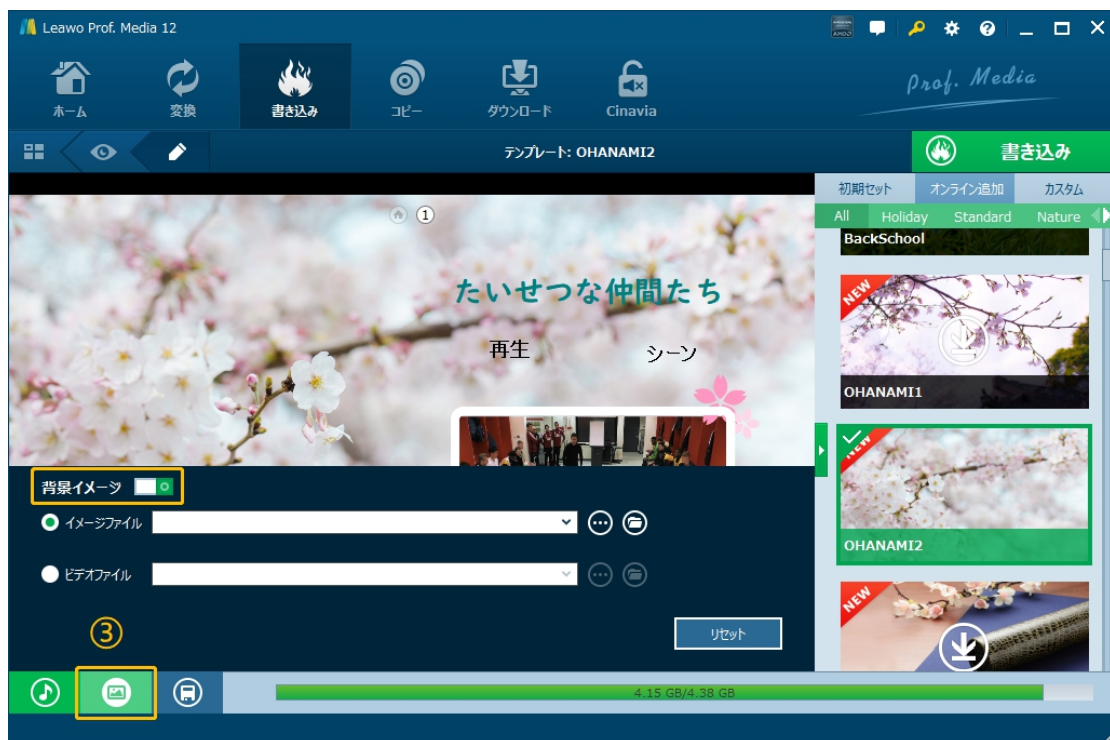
Leawo Prof. Media 12

AMD

ホーム 変換 書き込み コピー ダウンロード Cinavia

Prof. Media

テンプレート: OHANAMI2

書き込み

初期セット オンライン追加 カスタム

All Holiday Standard Nature

BackSchool

NEW

OHANAMI1

NEW

OHANAMI2

NEW

1

たいせつな仲間たち

再生

シーン

背景イメージ

イメージファイル

ビデオファイル

③

リセット

4.15 GB/4.38 GB